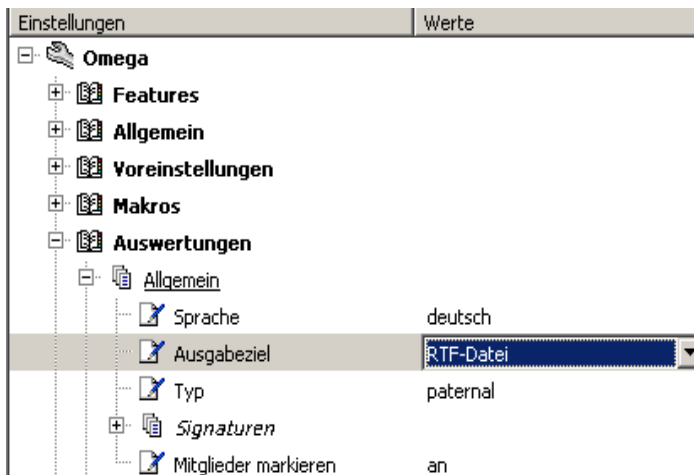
| Einstellungen | Werte |
|---|---|
| Omega | |
| Features | |
| Allgemein | |
| Voreinstellungen | |
| Makros | |
| Auswertungen | |
| Allgemein | |
| Sprache | deutsch |
| Ausgabeziel | RTF-Datei |
| Typ | paternal |
| Signaturen | |
| Mitglieder markieren | an |